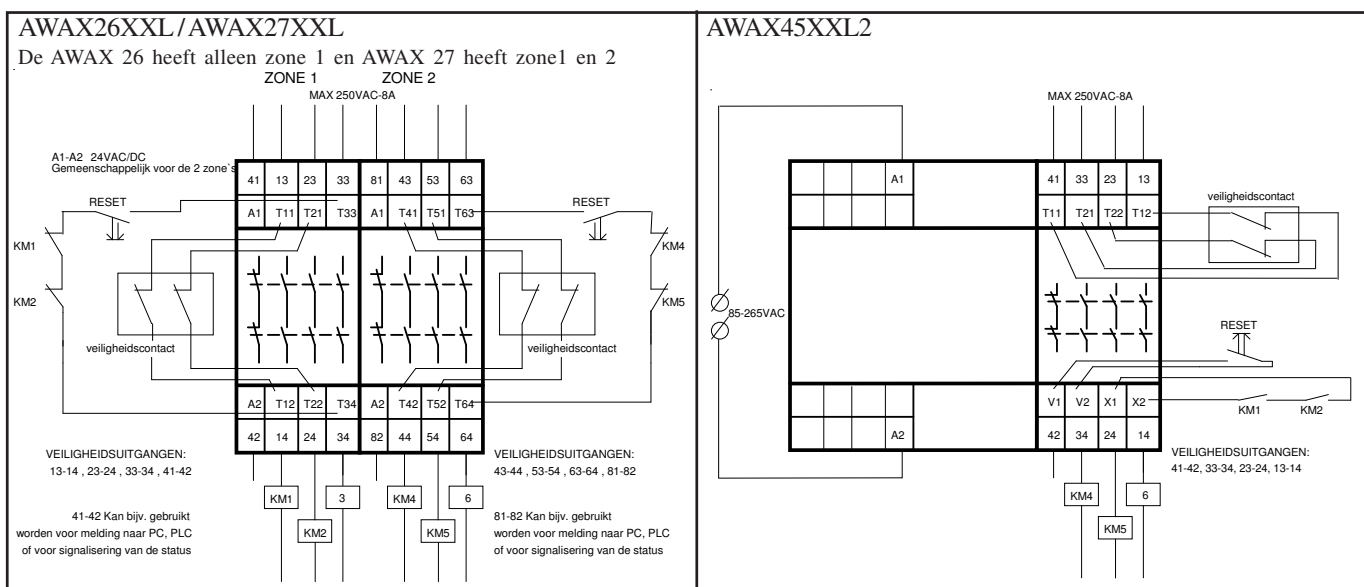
AWAX26XXL / AWAX27XXL

De AWAX 26 heeft alleen zone 1 en AWAX 27 heeft zone1 en 2

ZONE 1 ZONE 2

MAX 250VAC-8A

A1-A2 24VAC/DC
Gemeenschappelijk voor de 2 zone's

| 41 | 13 | 23 | 33 | 81 | 43 | 53 | 63 |
|---|---|---|---|---|---|---|---|
| A1 | T11 | T21 | T33 | A1 | T41 | T51 | T63 |

RESET RESET

KM1 KM4

KM2 KM5

veiligheidscontact veiligheidscontact

| A2 | T12 | T22 | T34 | A2 | T42 | T52 | T64 |
|---|---|---|---|---|---|---|---|
| 42 | 14 | 24 | 34 | 82 | 44 | 54 | 64 |

VEILIGHEIDSUITGANGEN:
13-14 , 23-24 , 33-34 , 41-42

VEILIGHEIDSUITGANGEN:
43-44 , 53-54 , 63-64 , 81-82

KM1 3 KM4 6

KM2 KM5

41-42 Kan bijv. gebruikt worden voor melding naar PC, PLC of voor signalisering van de status

81-82 Kan bijv. gebruikt worden voor melding naar PC, PLC of voor signalisering van de status

AWAX45XXL2

MAX 250VAC-8A

A1

| 41 | 33 | 23 | 13 |
|---|---|---|---|
| T11 | T21 | T22 | T12 |

veiligheidscontact

85-265VAC

RESET

| V1 | V2 | X1 | X2 |
|---|---|---|---|
| 42 | 34 | 24 | 14 |

A2

KM1 KM2

VEILIGHEIDSUITGANGEN:
41-42, 33-34, 23-24, 13-14

KM4 6

KM5